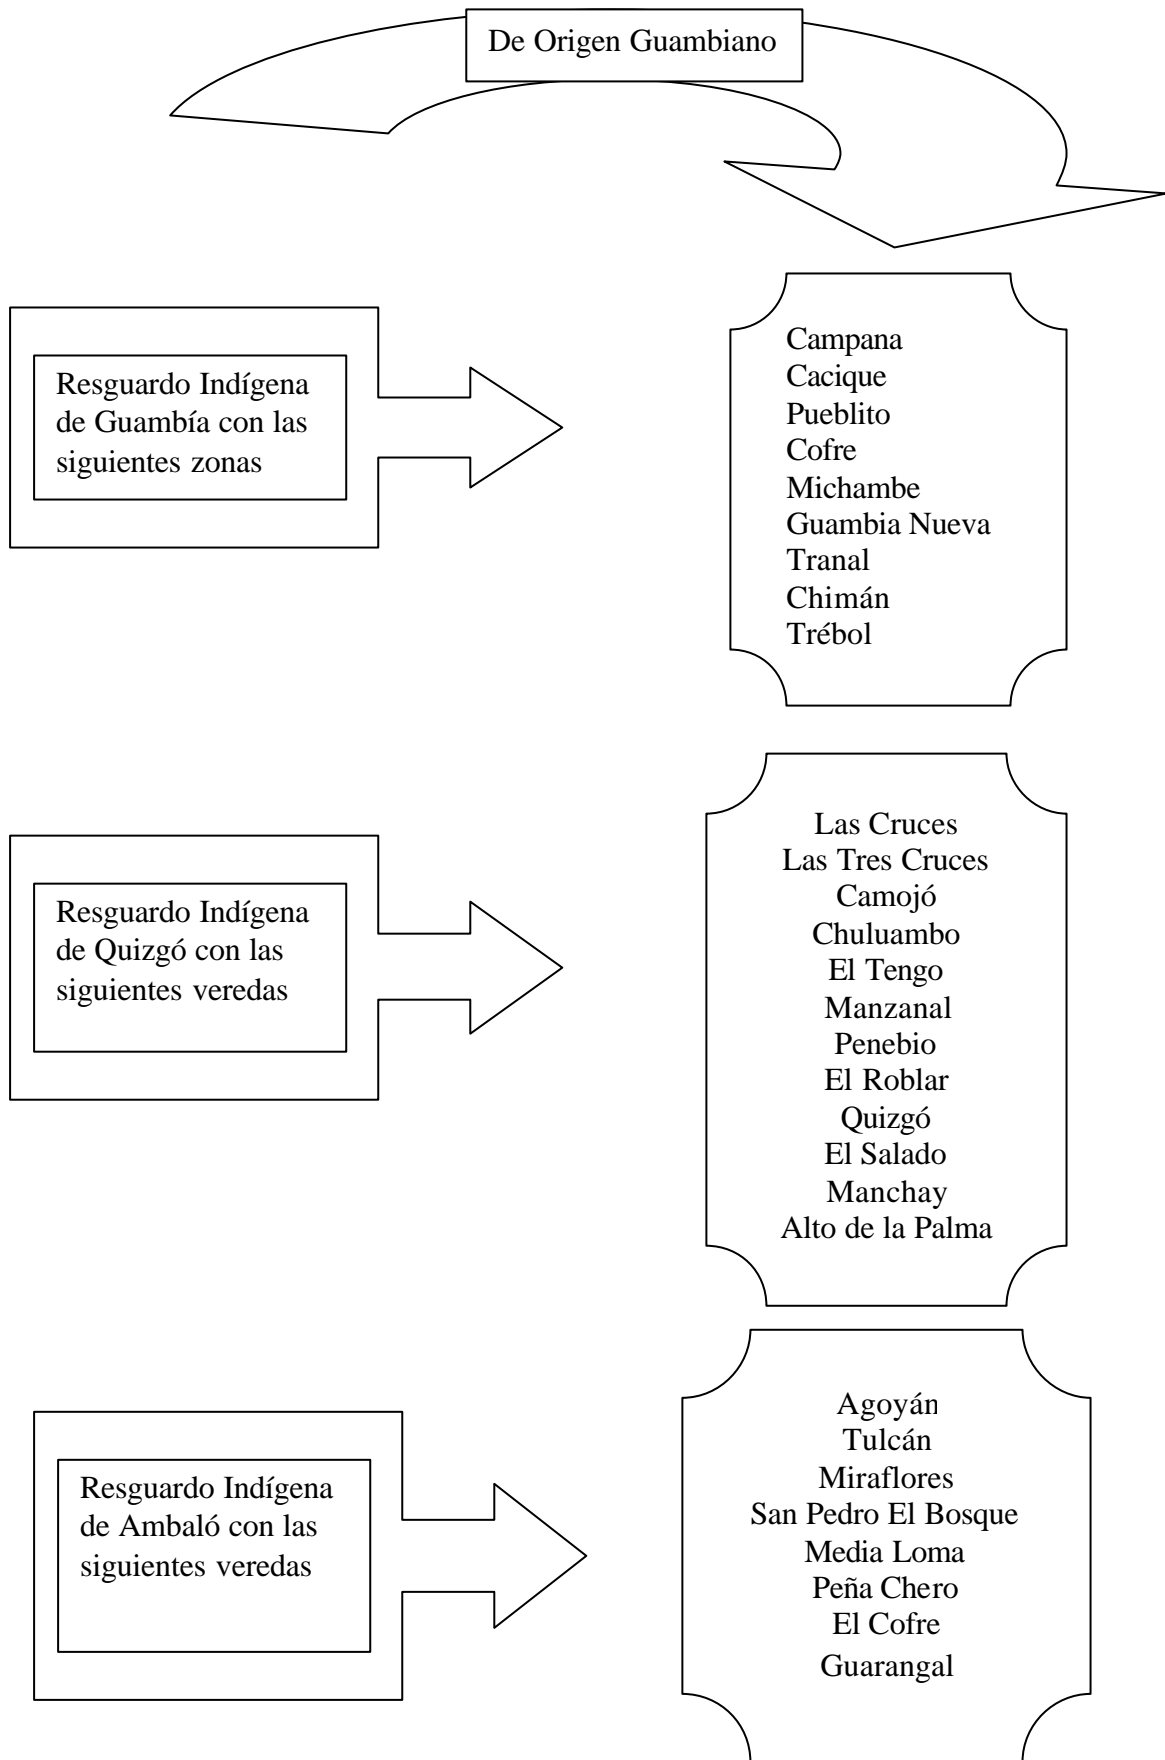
De Origen Guambiano

Resguardo Indígena de Guambía con las siguientes zonas

Campana
Cacique
Pueblito
Cofre
Michambe
Guambia Nueva
Tranal
Chimán
Trébol

Resguardo Indígena de Quizgó con las siguientes veredas

Las Cruces
Las Tres Cruces
Camojó
Chuluambo
El Tengo
Manzanal
Penebio
El Roblar
Quizgó
El Salado
Manchay
Alto de la Palma

Resguardo Indígena de Ambaló con las siguientes veredas

Agoyán
Tulcán
Miraflores
San Pedro El Bosque
Media Loma
Peña Chero
El Cofre
Guarangal